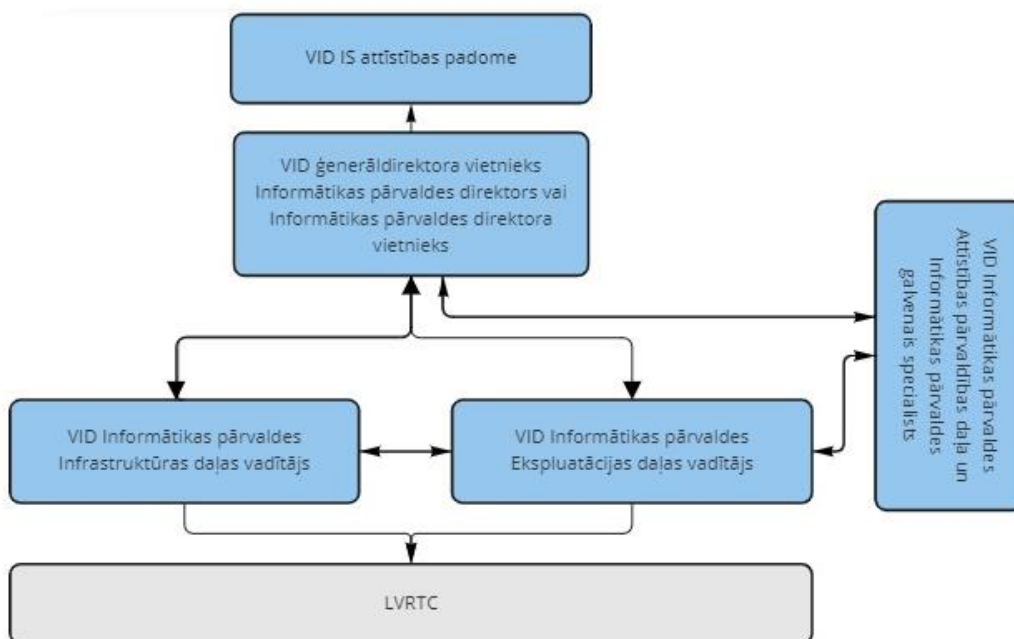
VID IS attīstības padome

VID ģenerāldirektora vietnieks Informātikas pārvaldes direktors vai Informātikas pārvaldes direktora vietnieks

VID Informātikas pārvaldes Attīstības pārvaldības daļa un Informātikas pārvaldes galvenais speciālists

VID Informātikas pārvaldes Infrastruktūras daļas vadītājs

VID Informātikas pārvaldes Ekspluatācijas daļas vadītājs

LVRTC